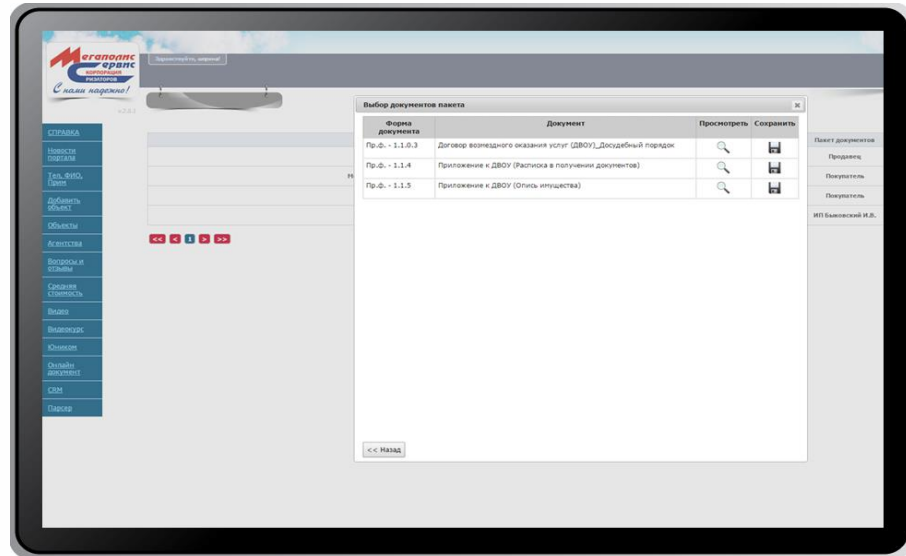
Мегаполис Сервис
КОРПОРАЦИЯ РИЭЛТОРОВ
С нами надежно!

Здравствуйте, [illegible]!

v.2.8.4

СПРАВКА
Новости портала
Тел. ФИО. Прим
Добавить объект
Объекты
Агентства
Вопросы и отзывы
Средняя стоимость
Видео
Видеокурс
Юником
Онлайн документ
CRM
Парсер

<< < 1 > >>

Выбор документов пакета

| Форма документа | Документ | Просмотреть | Сохранить |
|---|---|---|---|
| Пр.ф. - 1.1.0.3 | Договор возмездного оказания услуг (ДВОУ)_Досудебный порядок | | |
| Пр.ф. - 1.1.4 | Приложение к ДВОУ (Расписка в получении документов) | | |
| Пр.ф. - 1.1.5 | Приложение к ДВОУ (Опись имущества) | | |

<< Назад

Пакет документов
Продавец
Покупатель
Покупатель
ИП Быковский И.В.